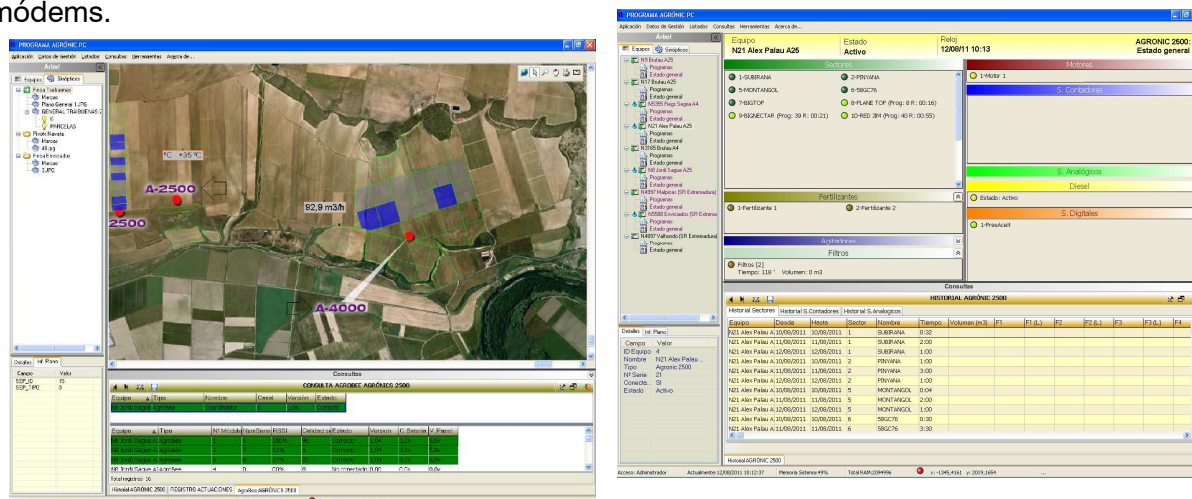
módems.

PROGRAMA AGRÓNIC PC
Aplicación Datos de Gestión Listados Consultas Herramientas Acerca de...
Árbol
Equipos Sinópticos
Finca Trabuenas
Marcas
Plano General 1.JPG
GENERAL TRABUENAS
PARCELAS
Finca Navata
Marcas
Finca Envidados
Marcas
1.JPG
°C +35 °C
A-2500
2500
92,9 m3/h
A-4000
Detalles Inf. Plano
Campo Valor
SOP_ID
SOP_TIPO
Consultas
CONSULTA AGROBEC AGRÓNIC 2500
Equipo Tipo Nombre Canal Versión Estado
Equipo Tipo Nº Módulo Num Serie RSSI Calidad señal Estado Versión C. Batería V. Panel
No conectado
Total registros: 16
Historial AGRÓNIC 2500 REGISTRO ACTUACIONES Agrobec AGRÓNIC 2500

PROGRAMA AGRÓNIC PC
Aplicación Datos de Gestión Listados Consultas Herramientas Acerca de...
Árbol
Equipos Sinópticos
N5 Brulau A25
Programas
Estado general
N17 Brulau A25
Programas
Estado general
N5305 Regs Segua A4
Programas
Estado general
N21 Alex Palau A25
Programas
Estado general
N3405 Brulau A4
Programas
Estado general
N8 Jordi Segue A25
Programas
Estado general
N4997 Malpica (SR Extremadura)
Programas
Estado general
N5580 Enviciados (SR Extremadura)
Programas
Estado general
N4997 Valhondo (SR Extremadura)
Programas
Estado general
Equipo
N21 Alex Palau A25
Estado
Activo
Reloj
12/08/11 10:13
AGRONIC 2500
Estado general
Sectores
1-SUBIRANA
2-PINYANA
5-MONTANGOL
6-58GC76
7-BIGTOP
8-PLANE TOP (Prog: 8 R: 00:16)
9-BIGNECTAR (Prog: 39 R: 00:21)
10-RED JIM (Prog: 40 R: 00:55)
Motores
1-Motor 1
S. Contadores
S. Analógicos
Diesel
Estado: Activo
S. Digitales
1-PresAceit
Fertilizantes
1-Fertilizante 1
2-Fertilizante 2
Agitadores
Filtros
Filtros [2]
Tiempo: 118 ' Volumen: 0 m3
Detalles Inf. Plano
Campo Valor
ID Equipo 4
Nombre N21 Alex Palau...
Tipo Agronic 2500
Nº Serie 21
Conectado SI
Estado Activo
Consultas
HISTORIAL AGRÓNIC 2500
Historial Sectores Historial S.Contadores Historial S.Analogicos
| Equipo | Desde | Hasta | Sector | Nombre | Tiempo | Volumen (m3) | F1 | F1 (L) | F2 | F2 (L) | F3 | F3 (L) | F4 |
|---|---|---|---|---|---|---|---|---|---|---|---|---|---|
| N21 Alex Palau A | 10/08/2011 | 10/08/2011 | 1 | SUBIRANA | 0:32 | | | | | | | | |
| N21 Alex Palau A | 11/08/2011 | 11/08/2011 | 1 | SUBIRANA | 2:00 | | | | | | | | |
| N21 Alex Palau A | 12/08/2011 | 12/08/2011 | 1 | SUBIRANA | 1:00 | | | | | | | | |
| N21 Alex Palau A | 10/08/2011 | 10/08/2011 | 2 | PINYANA | 1:00 | | | | | | | | |
| N21 Alex Palau A | 11/08/2011 | 11/08/2011 | 2 | PINYANA | 3:00 | | | | | | | | |
| N21 Alex Palau A | 12/08/2011 | 12/08/2011 | 2 | PINYANA | 1:00 | | | | | | | | |
| N21 Alex Palau A | 10/08/2011 | 10/08/2011 | 5 | MONTANGOL | 0:04 | | | | | | | | |
| N21 Alex Palau A | 11/08/2011 | 11/08/2011 | 5 | MONTANGOL | 2:00 | | | | | | | | |
| N21 Alex Palau A | 12/08/2011 | 12/08/2011 | 5 | MONTANGOL | 1:00 | | | | | | | | |
| N21 Alex Palau A | 10/08/2011 | 10/08/2011 | 6 | 58GC76 | 1:00 | | | | | | | | |
| N21 Alex Palau A | 11/08/2011 | 11/08/2011 | 6 | 58GC76 | 3:30 | | | | | | | | |
Historial AGRÓNIC 2500
Acceso: Administrador Actualmente: 12/08/2011 10:12:37 Memoria Sistema: 49% Total RAM: 2094996 x: -1345,4161 y: 2019,1654